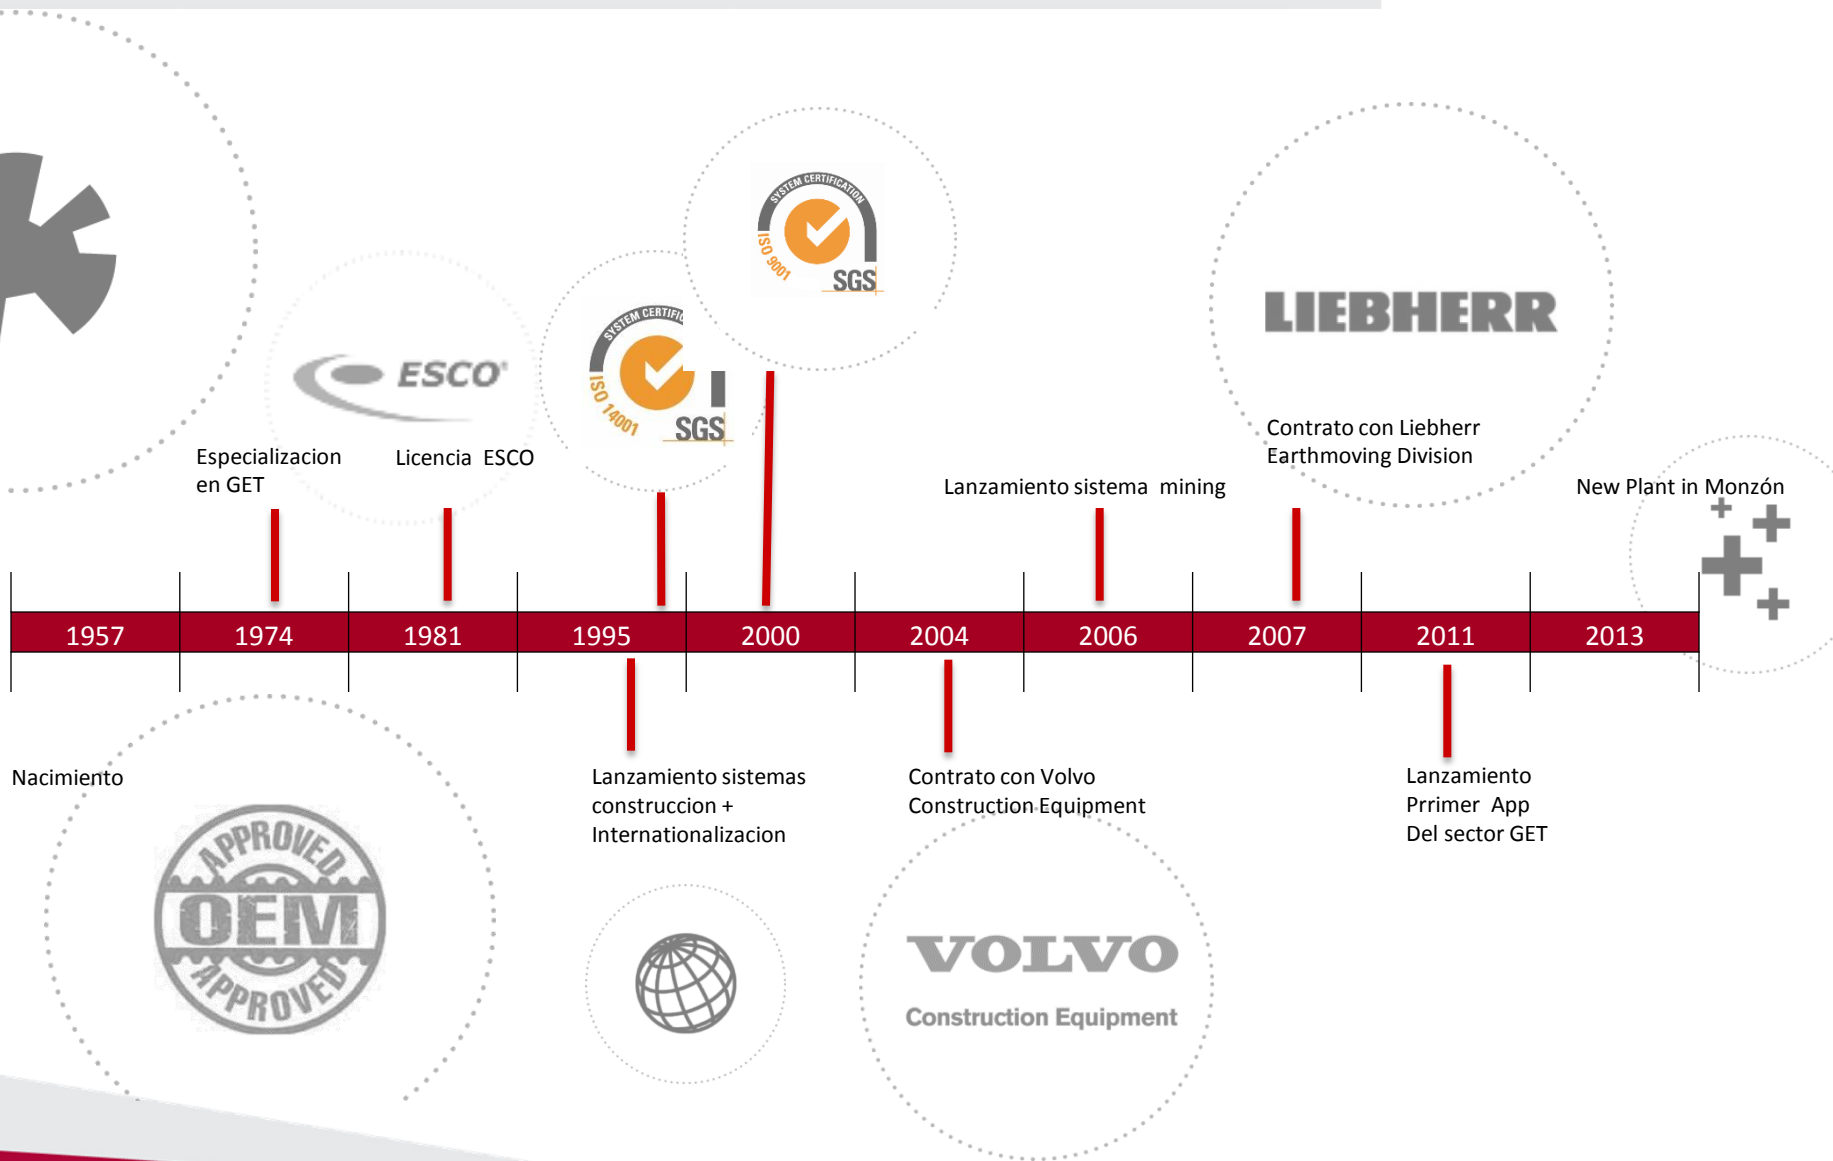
SYSTEM CERTIFICATION
ISO 9001
SGS

LIEBHERR

ESCO

SYSTEM CERTIFICATION
ISO 14001
SGS

Especializacion en GET

Licencia ESCO

Contrato con Liebherr Earthmoving Division

Lanzamiento sistema mining

New Plant in Monzón

| 1957 | 1974 | 1981 | 1995 | 2000 | 2004 | 2006 | 2007 | 2011 | 2013 |
|---|---|---|---|---|---|---|---|---|---|

Nacimiento

Lanzamiento sistemas construccion + Internationalizacion

Contrato con Volvo Construction Equipment

Lanzamiento Prrimer App Del sector GET

APPROVED
OEM
APPROVED

VOLVO
Construction Equipment